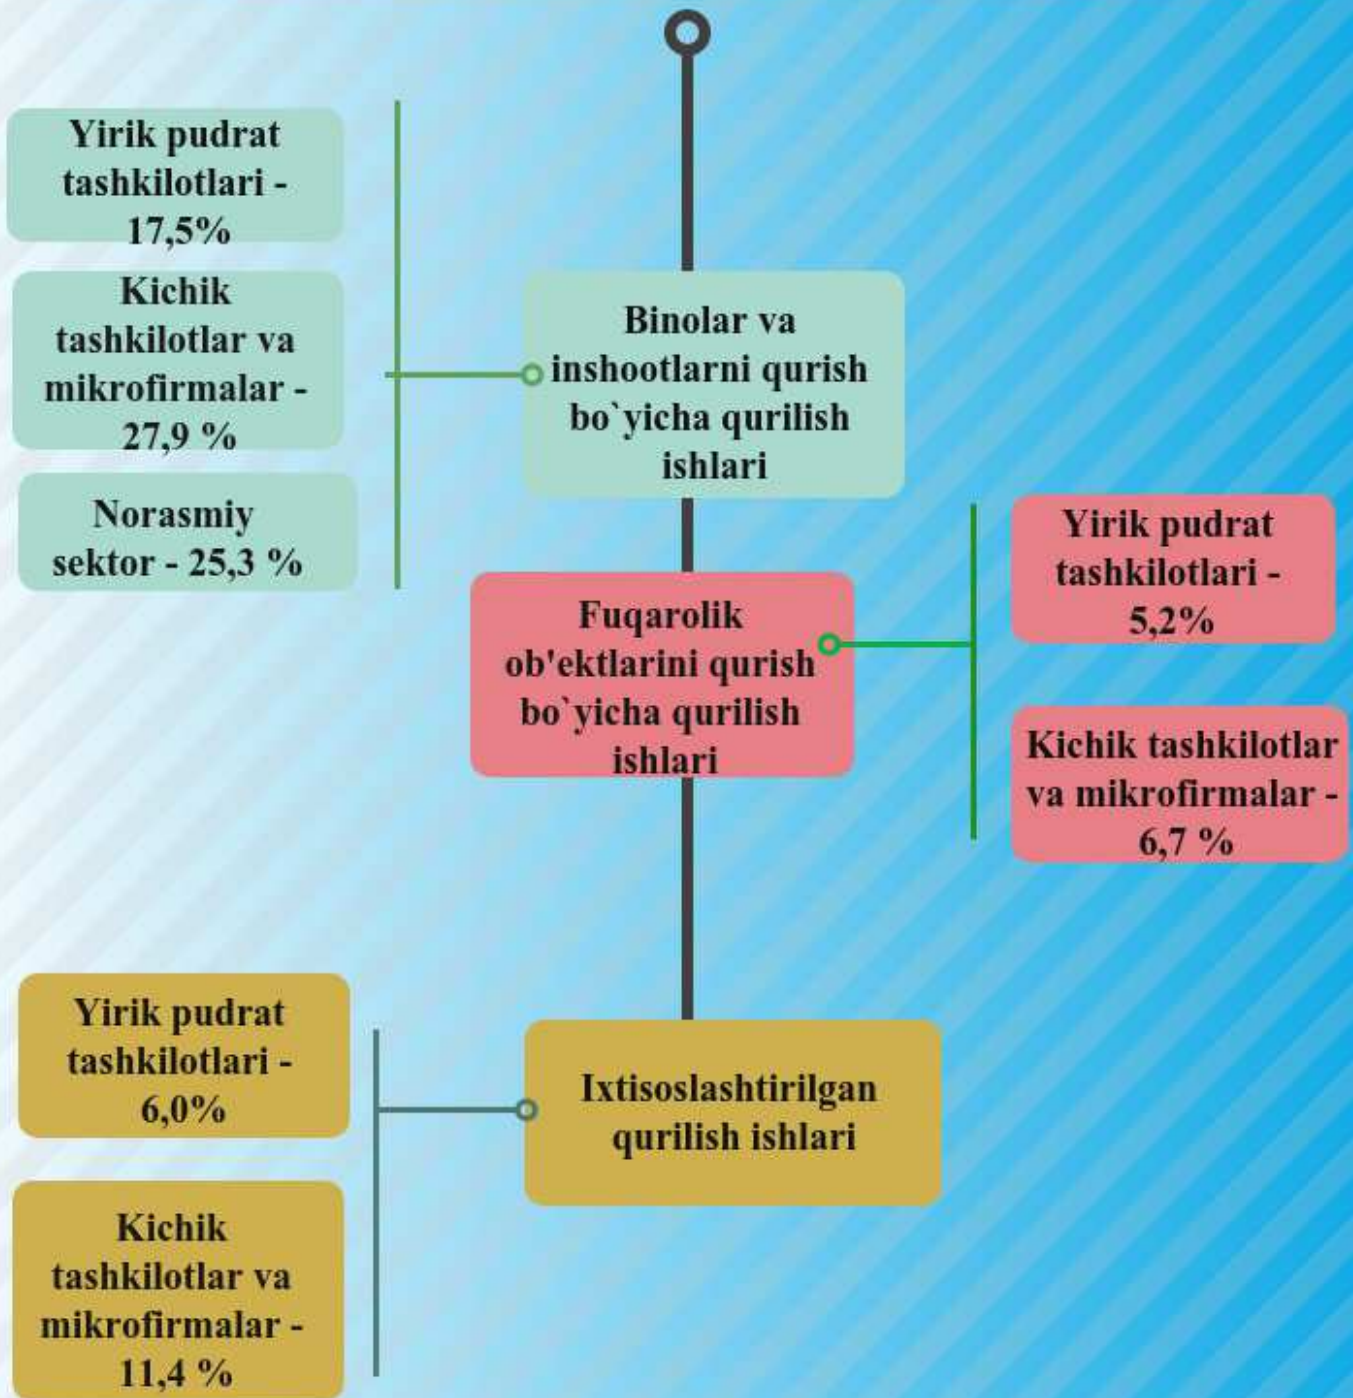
Binolar va inshootlarni qurish bo`yicha qurilish ishlari

Yirik pudrat tashkilotlari - 17,5%

Kichik tashkilotlar va mikrofirmalar - 27,9 %

Norasmiy sektor - 25,3 %

Fuqarolik ob'ektlarini qurish bo`yicha qurilish ishlari

Yirik pudrat tashkilotlari - 5,2%

Kichik tashkilotlar va mikrofirmalar - 6,7 %

Ixtisoslashtirilgan qurilish ishlari

Yirik pudrat tashkilotlari - 6,0%

Kichik tashkilotlar va mikrofirmalar - 11,4 %